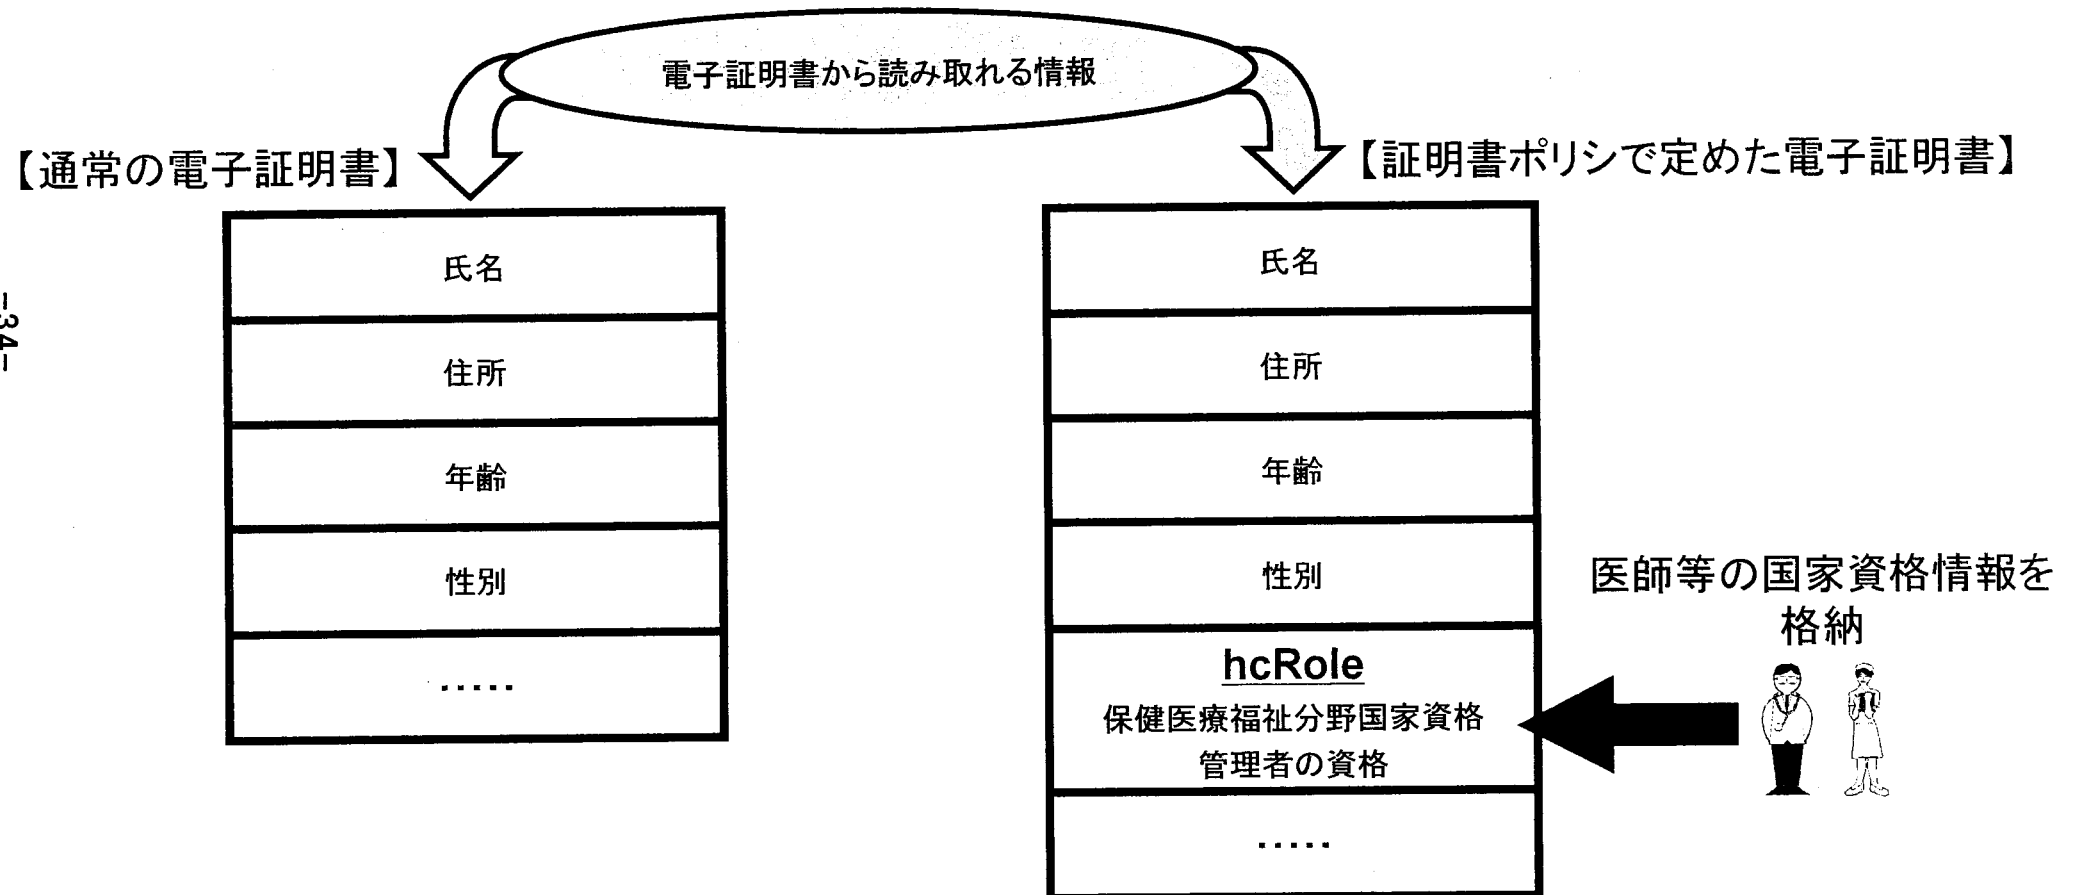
電子証明書から読み取れる情報

【通常の電子証明書】

| 氏名 |
|---|
| 住所 |
| 年齢 |
| 性別 |
| ..... |

【証明書ポリシで定めた電子証明書】

| 氏名 |
|---|
| 住所 |
| 年齢 |
| 性別 |
| hcRole 保健医療福祉分野国家資格 管理者の資格 |
| ..... |

医師等の国家資格情報を格納

-34-